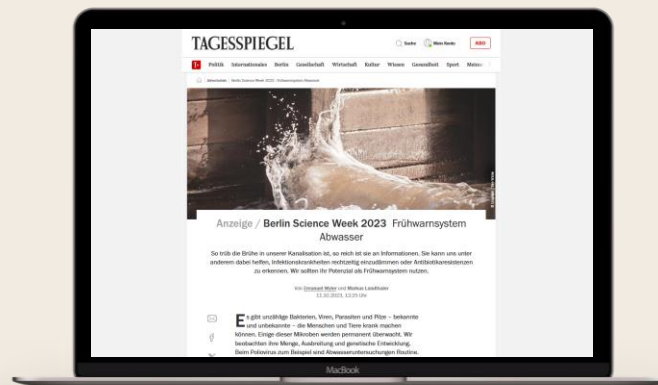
TAGESSPIEGEL

Suche Mein Konto ABO

T Politik Internationales Berlin Gesellschaft Wirtschaft Kultur Wissen Gesundheit Sport Meinu

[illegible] / Berlin Science Week 2023 / Frühwarnsystem Abwasser

Anzeige / Berlin Science Week 2023 Frühwarnsystem Abwasser

So trüb die Brühe in unserer Kanalisation ist, so reich ist sie an Informationen. Sie kann uns unter anderem dabei helfen, Infektionskrankheiten rechtzeitig einzudämmen oder Antibiotikaresistenzen zu erkennen. Wir sollten ihr Potenzial als Frühwarnsystem nutzen.

Von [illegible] und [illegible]
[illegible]

Es gibt unzählige Bakterien, Viren, Parasiten und Pilze – bekannte und unbekannte – die Menschen und Tiere krank machen können. Einige dieser Mikroben werden permanent überwacht. Wir beobachten ihre Menge, Ausbreitung und genetische Entwicklung. Beim Poliovirus zum Beispiel sind Abwasseruntersuchungen Routine.

MacBook